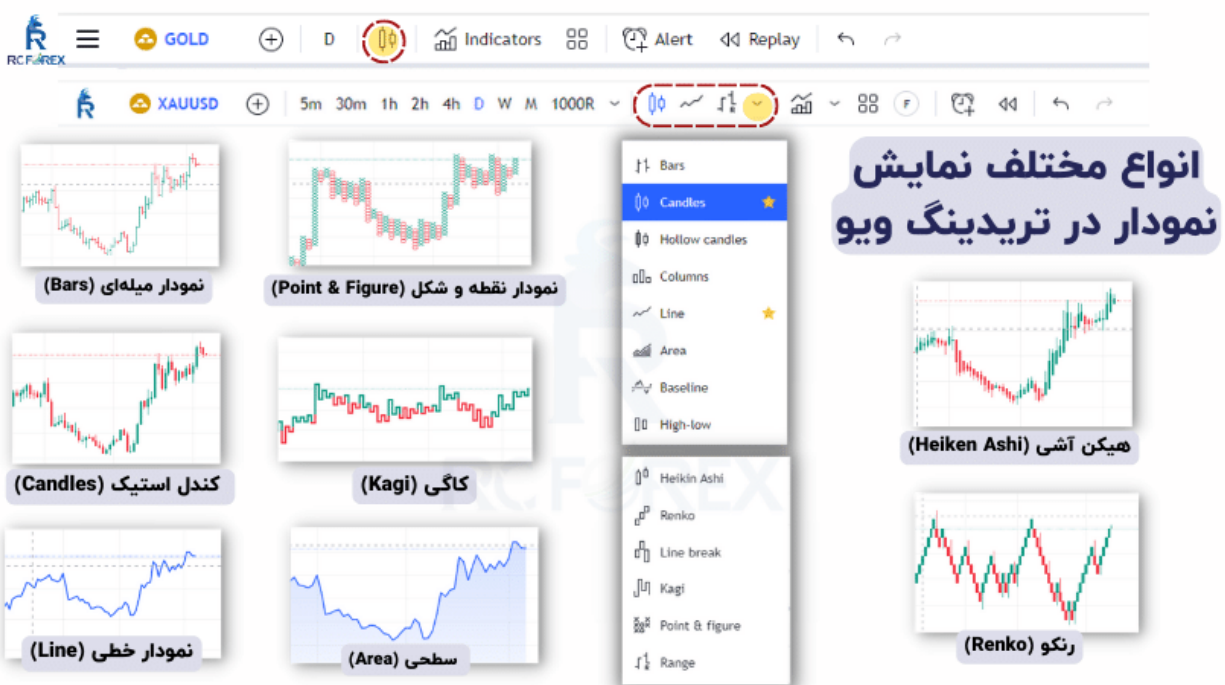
RC FOREX

GOLD D Indicators Alert Replay

XAUUSD 5m 30m 1h 2h 4h D W M 1000R

انواع مختلف نمایش نمودار در تریدینگ ویو

Bars
Candles
Hollow candles
Columns
Line
Area
Baseline
High-low

Heikin Ashi
Renko
Line break
Kagi
Point & figure
Range

نمودار میله‌ای (Bars)

نمودار نقطه و شکل (Point & Figure)

کندل استیک (Candles)

کاگی (Kagi)

نمودار خطی (Line)

سطحی (Area)

هیکن آشی (Heiken Ashi)

رنکو (Renko)